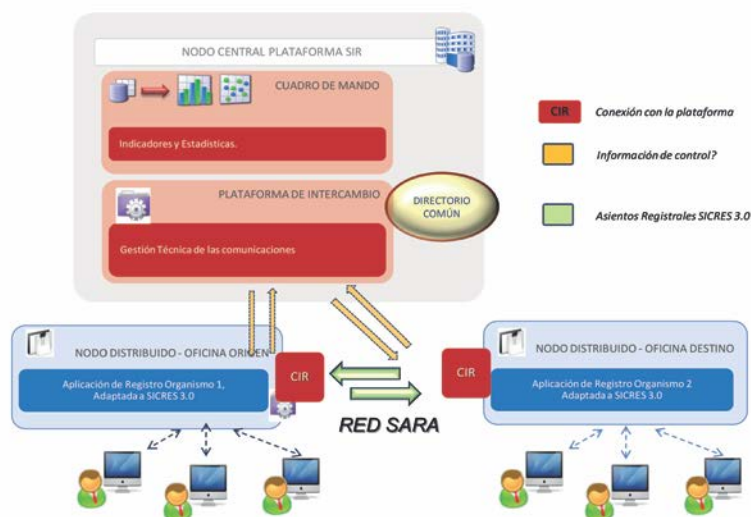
NODO CENTRAL PLATAFORMA SIR

CUADRO DE MANDO

Indicadores y Estadísticas.

PLATAFORMA DE INTERCAMBIO

DIRECTORIO COMÚN

Gestión Técnica de las comunicaciones

CIR Conexión con la plataforma

Información de control?

Asientos Registrales SICRES 3.0

NODO DISTRIBUIDO - OFICINA ORIGEN

Aplicación de Registro Organismo 1, Adaptada a SICRES 3.0

CIR

RED SARA

CIR

NODO DISTRIBUIDO - OFICINA DESTINO

Aplicación de Registro Organismo 2 Adaptada a SICRES 3.0